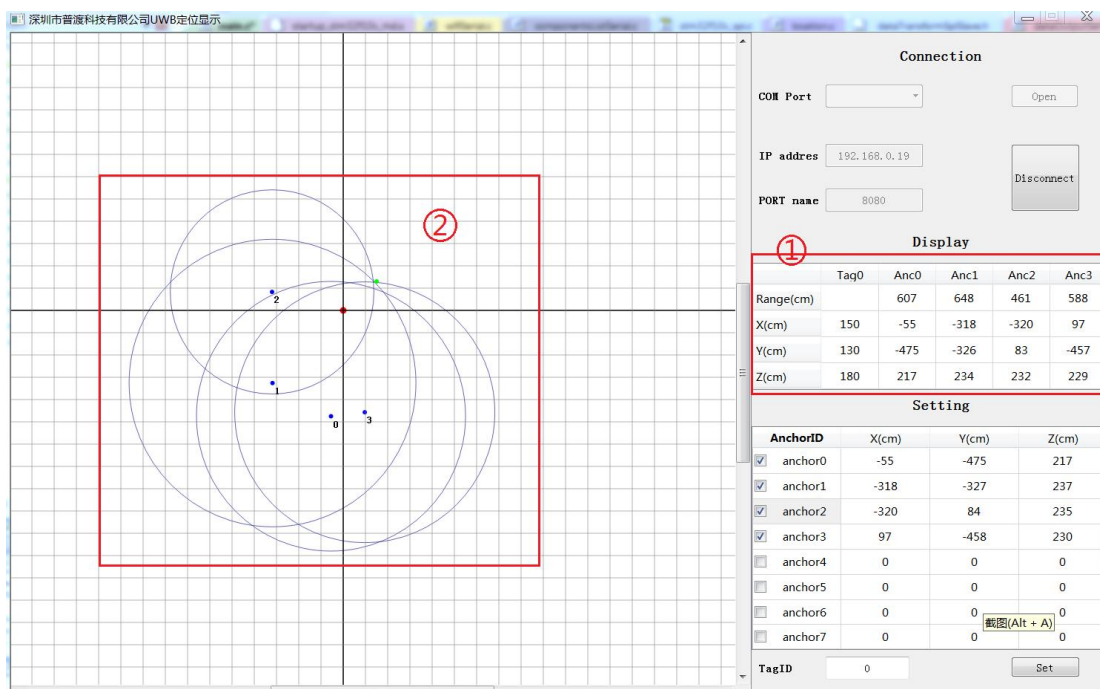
深圳市普渡科技有限公司UWB定位显示

②

2
1
0
3

Connection

COM Port

Open

IP addres 192.168.0.19

Disconnect

PORT name 8080

①

Display

| | Tag0 | Anc0 | Anc1 | Anc2 | Anc3 |
|---|---|---|---|---|---|
| Range(cm) | | 607 | 648 | 461 | 588 |
| X(cm) | 150 | -55 | -318 | -320 | 97 |
| Y(cm) | 130 | -475 | -326 | 83 | -457 |
| Z(cm) | 180 | 217 | 234 | 232 | 229 |

Setting

| AnchorID | X(cm) | Y(cm) | Z(cm) |
|---|---|---|---|
| anchor0 | -55 | -475 | 217 |
| anchor1 | -318 | -327 | 237 |
| anchor2 | -320 | 84 | 235 |
| anchor3 | 97 | -458 | 230 |
| anchor4 | 0 | 0 | 0 |
| anchor5 | 0 | 0 | 0 |
| anchor6 | 0 | 0 | 0 |
| anchor7 | 0 | 0 | 0 |

截图(Alt + A)

TagID 0

Set